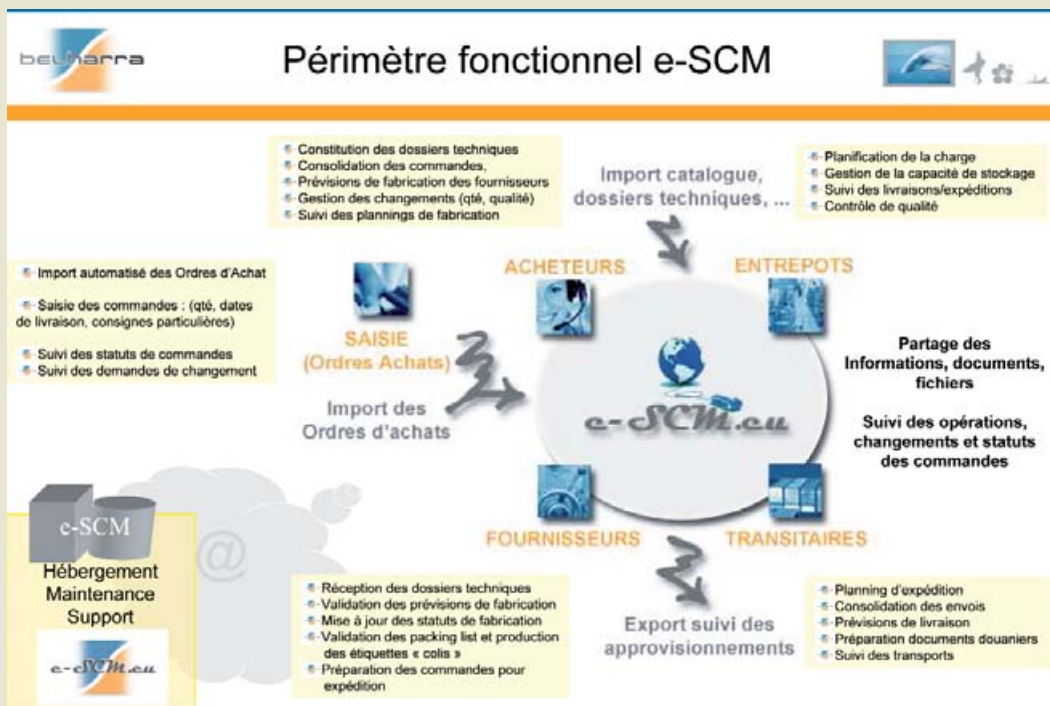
beuharra

Périmètre fonctionnel e-SCM

- Constitution des dossiers techniques
- Consolidation des commandes,
- Prévisions de fabrication des fournisseurs
- Gestion des changements (qté, qualité)
- Suivi des plannings de fabrication

Import catalogue, dossiers techniques, ...

- Planification de la charge
- Gestion de la capacité de stockage
- Suivi des livraisons/expéditions
- Contrôle de qualité

- Import automatisé des Ordres d'Achat
- Saisie des commandes : (qté, dates de livraison, consignes particulières)
- Suivi des statuts de commandes
- Suivi des demandes de changement

ACHETEURS

ENTREPOTS

SAISIE (Ordres Achats)

Import des Ordres d'achats

e-SCM.eu

Partage des Informations, documents, fichiers

Suivi des opérations, changements et statuts des commandes

e-SCM

Hébergement Maintenance Support

e-SCM.eu

FOURNISSEURS

TRANSITAIRES

- Réception des dossiers techniques
- Validation des prévisions de fabrication
- Mise à jour des statuts de fabrication
- Validation des packing list et production des étiquettes « colis »
- Préparation des commandes pour expédition

Export suivi des approvisionnements

- Planning d'expédition
- Consolidation des envois
- Prévisions de livraison
- Préparation documents douaniers
- Suivi des transports